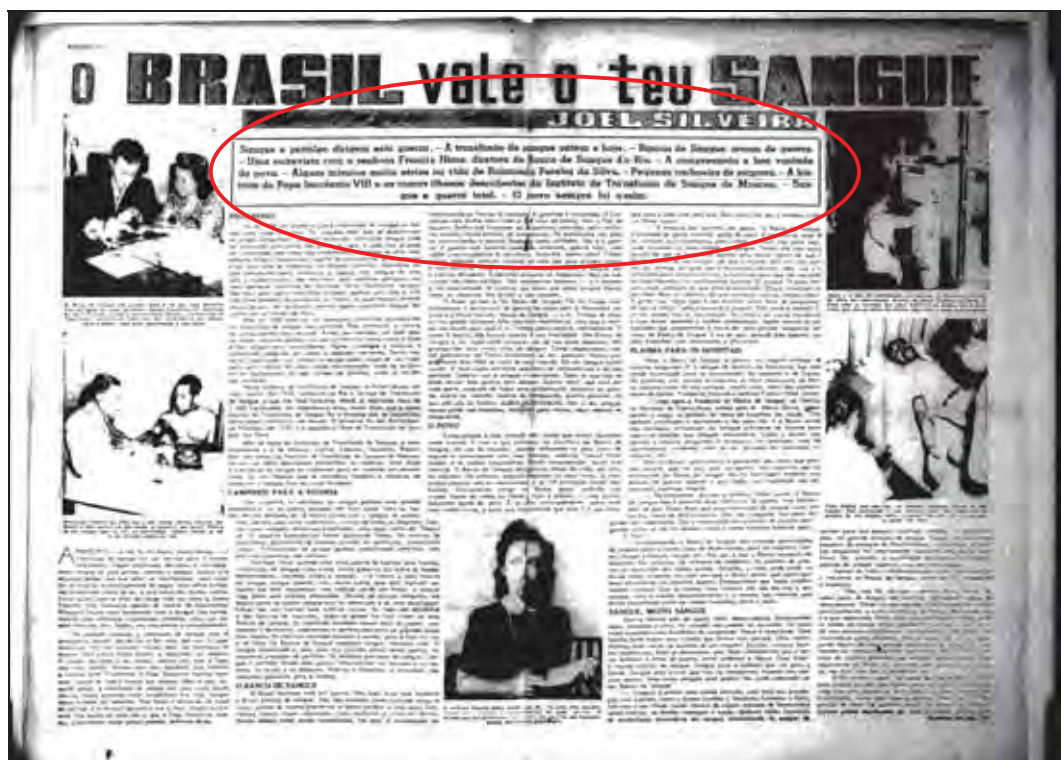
O BRASIL vale o teu SANGUE

JOEL SILVEIRA

Sangue e petróleo dirigem esta guerra. – A transfusão de sangue ontem e hoje. – Banco de Sangue arma de guerra. – Uma entrevista com o médico Froelich Hime, diretor do Banco de Sangue do Rio. – A compreensão e boa vontade do povo. – Alguns minutos entre os nossos doadores. – Alguns minutos entre os nossos de Raimundo Ferreira da Silva. – Pequenos trechos de minuta. – A história do Papa Inocêncio VIII e os novos trâmites descobertos do Instituto de Transfusão de Sangue de Moscou. – Sangue e guerra total. – O povo sempre foi assim.

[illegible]